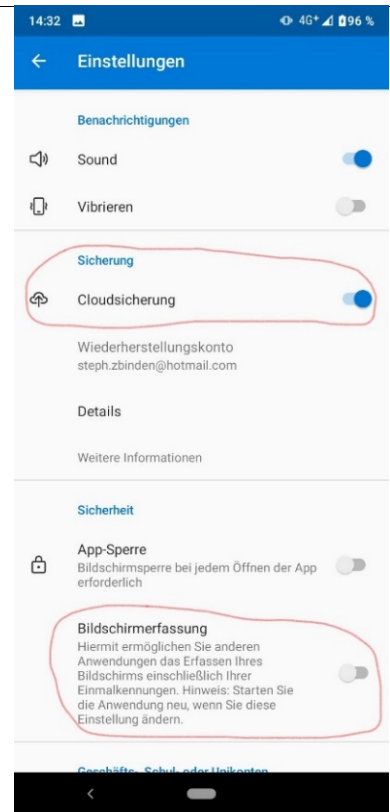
14:32 4G+ 96 %

Einstellungen

Benachrichtigungen

Sound

Vibrieren

Sicherung

Cloudsicherung

Wiederherstellungskonto
steph.zbinden@hotmail.com

Details

Weitere Informationen

Sicherheit

App-Sperre
Bildschirmsperre bei jedem Öffnen der App erforderlich

Bildschirmerfassung
Hiermit ermöglichen Sie anderen Anwendungen das Erfassen Ihres Bildschirms einschließlich Ihrer Einmalkennungen. Hinweis: Starten Sie die Anwendung neu, wenn Sie diese Einstellung ändern.

Geschäfts-, Schul- oder Unikonten